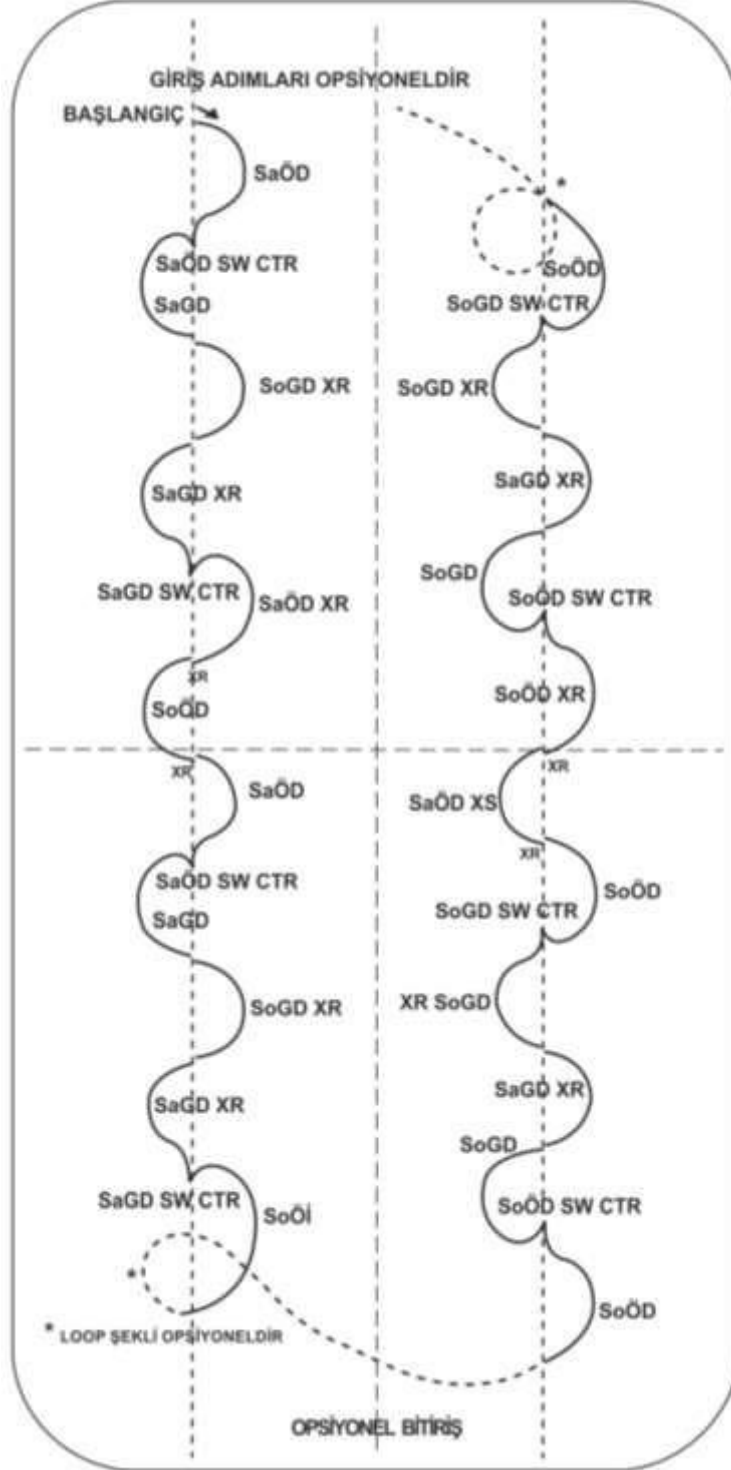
GİRİŞ ADIMLARI OPSİYONELDİR

BAŞLANGIÇ

SaÖD

SaÖD SW CTR

SaGD

SoGD XR

SaGD XR

SaGD SW CTR

SaÖD XR

XR

SoÖD

XR

SaÖD

SaÖD SW CTR

SaGD

SoGD XR

SaGD XR

SaGD SW CTR

SoÖİ

*

* LOOP ŞEKLİ OPSİYONELDİR

*

SoÖD

SoGD SW CTR

SoGD XR

SaGD XR

SoGD

SoÖD SW CTR

SoÖD XR

XR

SaÖD XS

XR

SoÖD

SoGD SW CTR

XR SoGD

SaGD XR

SoGD

SoÖD SW CTR

SoÖD

OPSİYONEL BİTİRİŞ